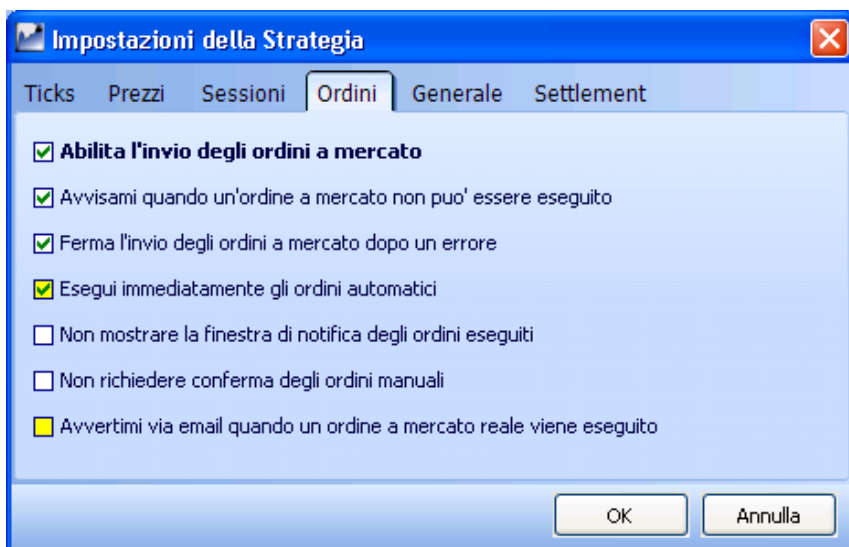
Impostazioni della Strategia

Ticks Prezzi Sessioni Ordini Generale Settlement

Abilita l'invio degli ordini a mercato

Avvisami quando un'ordine a mercato non puo' essere eseguito

Ferma l'invio degli ordini a mercato dopo un errore

Esegui immediatamente gli ordini automatici

Non mostrare la finestra di notifica degli ordini eseguiti

Non richiedere conferma degli ordini manuali

Avvertimi via email quando un ordine a mercato reale viene eseguito

OK Annulla